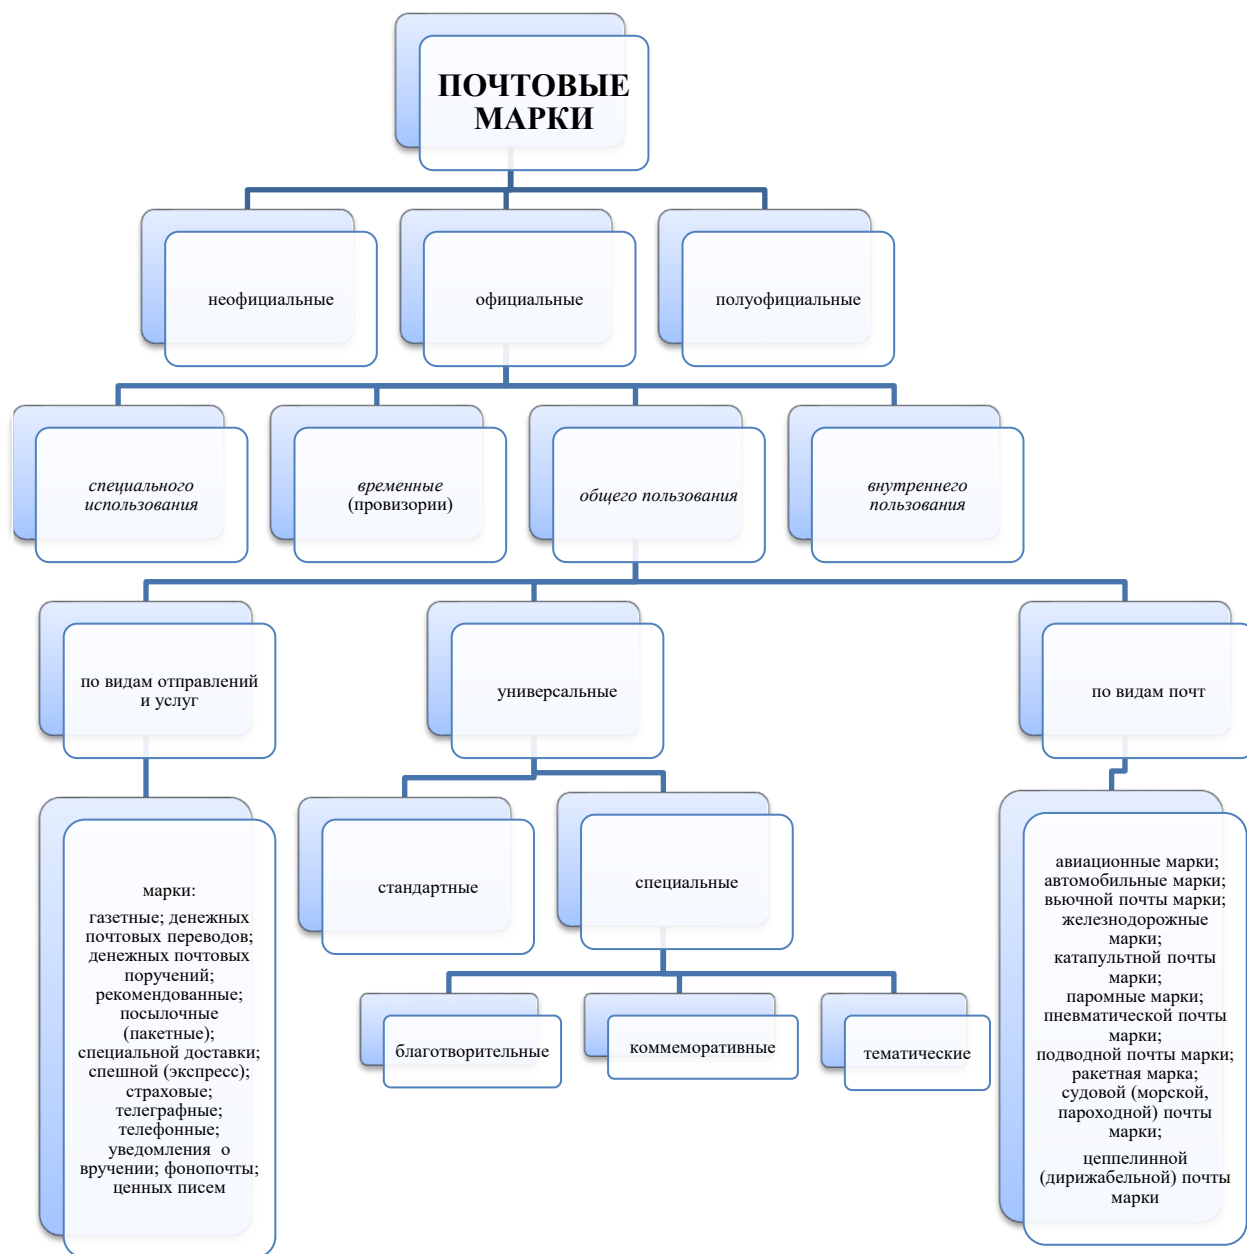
ПОЧТОВЫЕ МАРКИ

неофициальные

официальные

полуофициальные

специального использования

временные (провизории)

общего пользования

внутреннего пользования

по видам отправлений и услуг

универсальные

по видам почт

марки:
газетные; денежных почтовых переводов; денежных почтовых поручений; рекомендованные; посылочные (пакетные); специальной доставки; спешной (экспресс); страховые; телеграфные; телефонные; уведомления о вручении; фонопочты; ценных писем

стандартные

специальные

благотворительные

коммеморативные

тематические

авиационные марки; автомобильные марки; вьючной почты марки; железнодорожные марки; катапультной почты марки; паромные марки; пневматической почты марки; подводной почты марки; ракетная марка; судовой (морской, пароходной) почты марки;
цеппелинной (дирижабельной) почты марки